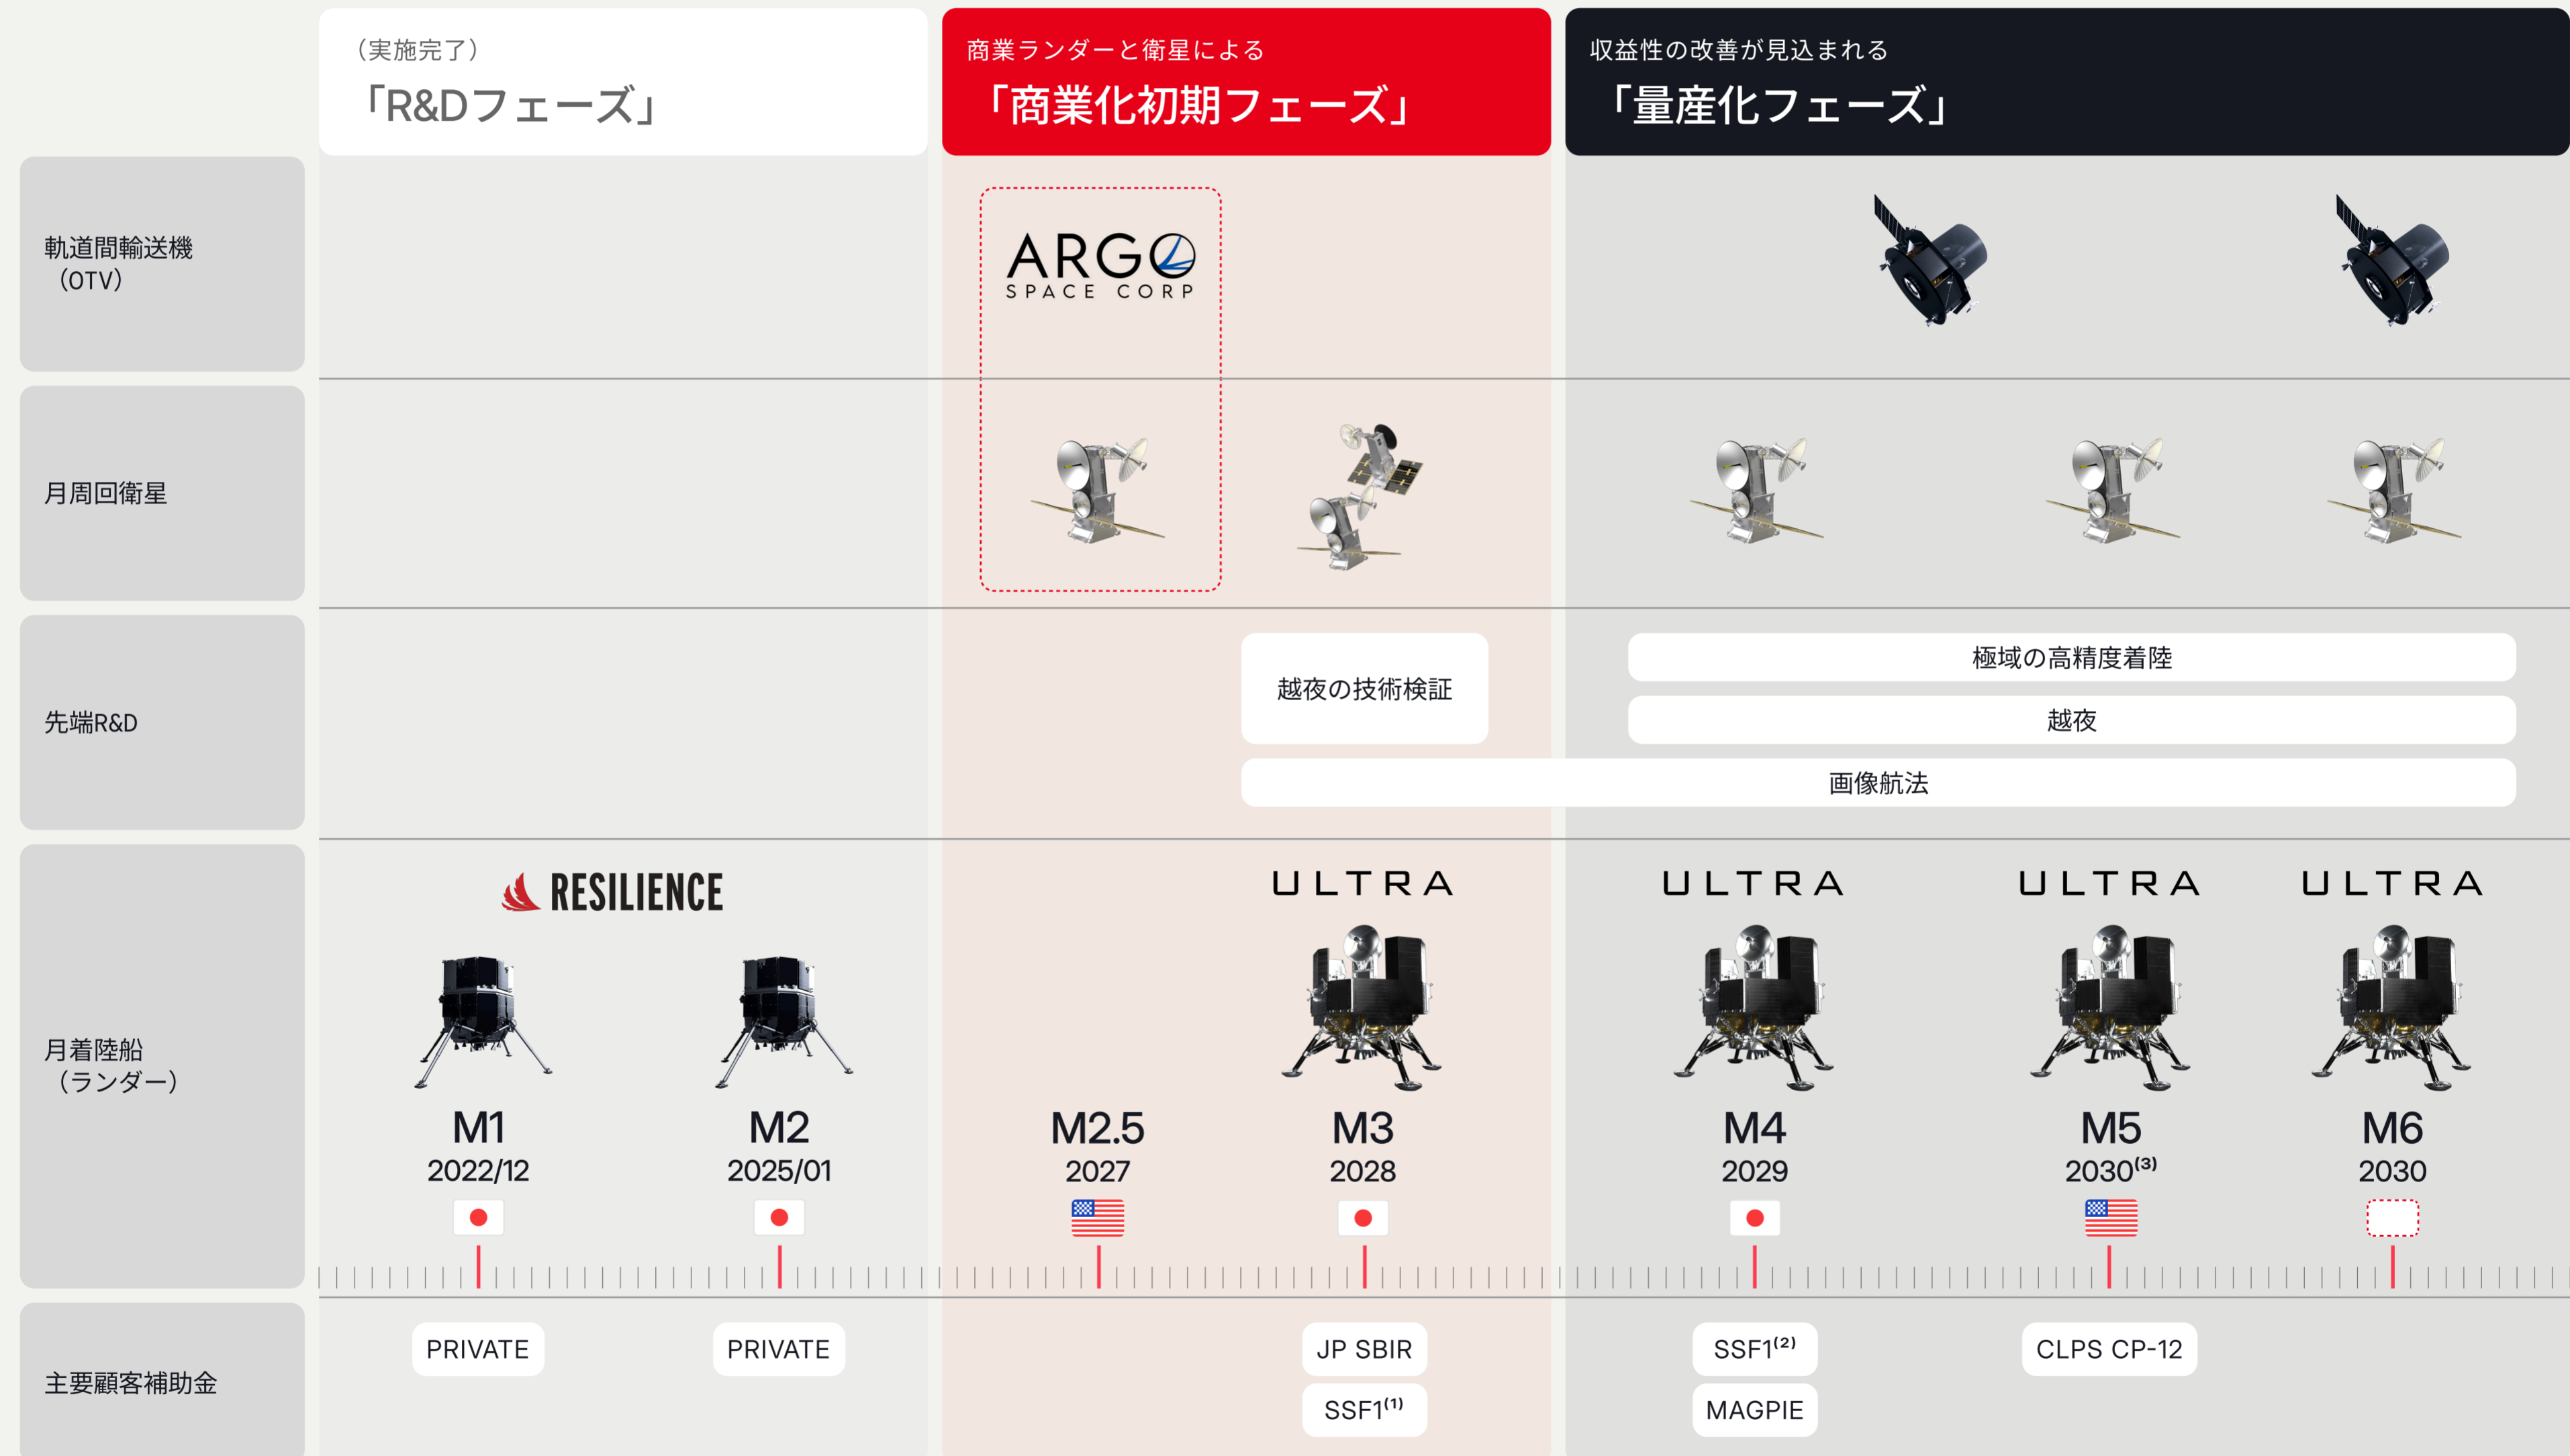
（実施完了）
「R&Dフェーズ」

商業ランダーと衛星による
「商業化初期フェーズ」

収益性の改善が見込まれる
「量産化フェーズ」

軌道間輸送機（OTV）

ARGO SPACE CORP

月周回衛星

先端R&D

越夜の技術検証

極域の高精度着陸

越夜

画像航法

月着陸船（ランダー）

RESILIENCE

ULTRA

ULTRA

ULTRA

ULTRA

M1
2022/12

M2
2025/01

M2.5
2027

M3
2028

M4
2029

M5
2030$^{(3)}$

M6
2030

主要顧客補助金

PRIVATE

PRIVATE

JP SBIR

SSF1$^{(1)}$

SSF1$^{(2)}$

MAGPIE

CLPS CP-12